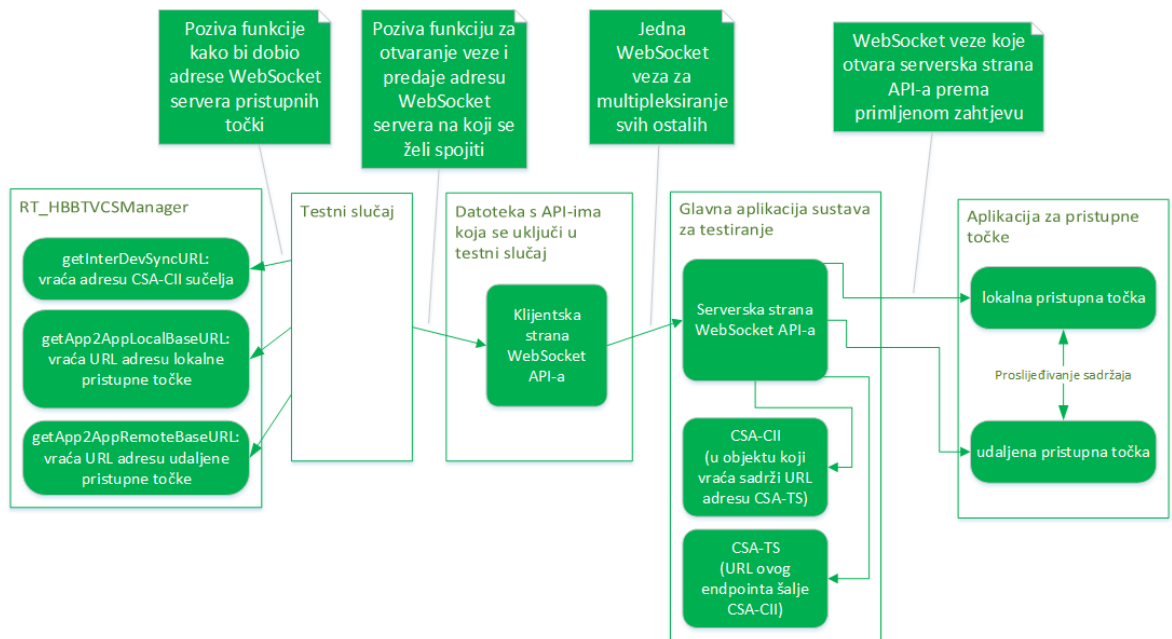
Poziva funkcije kako bi dobio adrese WebSocket servera pristupnih točki

Poziva funkciju za otvaranje veze i predaje adresu WebSocket servera na koji se želi spojiti

Jedna WebSocket veza za multipleksiranje svih ostalih

WebSocket veze koje otvara serverska strana API-a prema primljenom zahtjevu

RT_HBBTVCSManager

getInterDevSyncURL: vraća adresu CSA-CII sučelja

getApp2AppLocalBaseURL: vraća URL adresu lokalne pristupne točke

getApp2AppRemoteBaseURL: vraća URL adresu udaljene pristupne točke

Testni slučaj

Datoteka s API-ima koja se uključi u testni slučaj

Klijentska strana WebSocket API-a

Glavna aplikacija sustava za testiranje

Serverska strana WebSocket API-a

CSA-CII (u objektu koji vraća sadrži URL adresu CSA-TS)

CSA-TS (URL ovog endpointa šalje CSA-CII)

Aplikacija za pristupne točke

lokalna pristupna točka

Proslijeđivanje sadržaja

udaljena pristupna točka